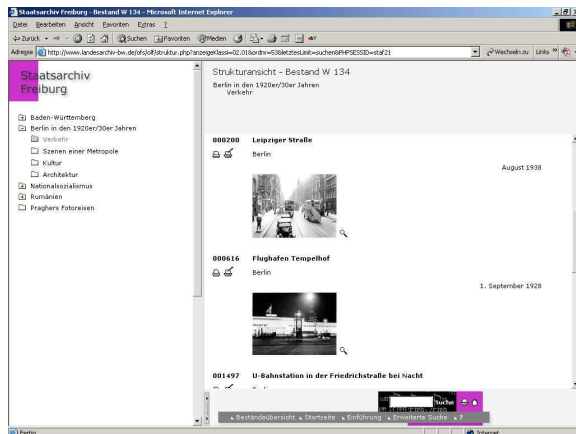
Staatsarchiv Freiburg - Bestand W 134 - Microsoft Internet Explorer

Datei Bearbeiten Ansicht Favoriten Extras ?

Zurück Suchen Favoriten Medien

Adresse http://www.landesarchiv-bw.de/ofs/olf/struktur.php?anzeigeKlassi=02.01&ordnr=53&letztesLink=suchen&PHPSESSID=staf21

Wechseln zu Links

Staatsarchiv Freiburg

Baden-Württemberg
Berlin in den 1920er/30er Jahren
Verkehr
Szenen einer Metropole
Kultur
Architektur
Nationalsozialismus
Rumänien
Praghers Fotoreisen

Strukturansicht - Bestand W 134

Berlin in den 1920er/30er Jahren
Verkehr

000200 Leipziger Straße

Berlin

August 1938

000616 Flughafen Tempelhof

Berlin

1. September 1928

001497 U-Bahnstation in der Friedrichstraße bei Nacht

Suche

Beständeübersicht Startseite Einführung Erweiterte Suche ?

Fertig

Internet